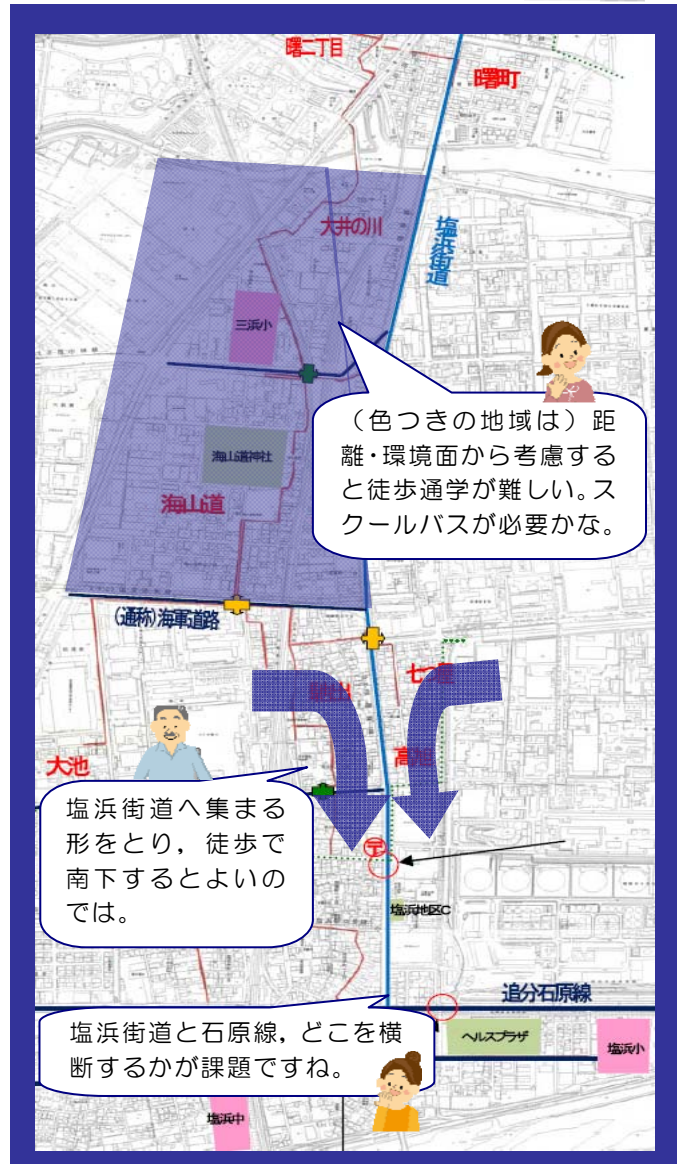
曙二丁目

曙町

大井の川

塩浜街道

三浜小

（色つきの地域は）距離・環境面から考慮すると徒歩通学が難しい。スクールバスが必要かな。

海山道神社

海山道

（通称）海軍道路

七つ屋

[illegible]

高旭

大池

塩浜街道へ集まる形をとり，徒歩で南下するとよいのでは。

塩浜地区C

追分石原線

塩浜街道と石原線，どこを横断するかが課題ですね。

ヘルスプラザ

塩浜小

塩浜中